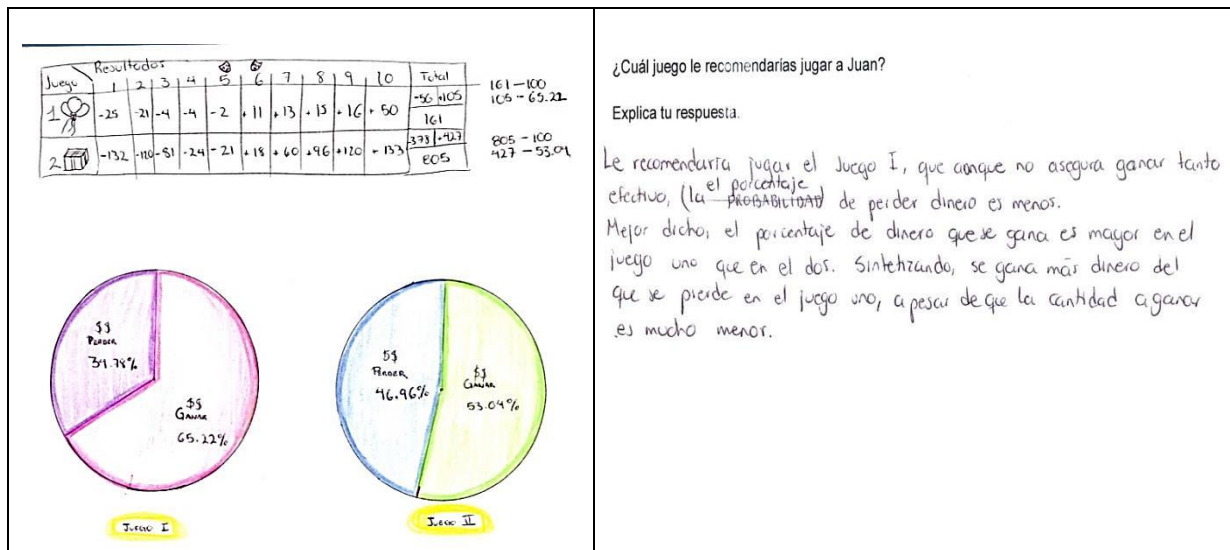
| Juego | 1 | 2 | 3 | 4 | 5 | 6 | 7 | 8 | 9 | 10 | Total |
|---|---|---|---|---|---|---|---|---|---|---|---|
| 1 | -25 | -21 | -4 | -4 | -2 | +11 | +13 | +15 | +16 | +50 | -56 +105 / 161 |
| 2 | -132 | -110 | -81 | -24 | -21 | +18 | +60 | +96 | +120 | +133 | 378 +427 / 805 |

Resultados

161 — 100
105 — 65.22

805 — 100
427 — 53.04

$$
Perder
34.78%

$$
Ganar
65.22%

Juego I

$$
Perder
46.96%

$$
Ganar
53.04%

Juego II

¿Cuál juego le recomendarías jugar a Juan?

Explica tu respuesta.

Le recomendaría jugar el Juego I, que aunque no asegura ganar tanto efectivo, (la ~~PROBABILIDAD~~ el porcentaje de perder dinero es menos.
Mejor dicho, el porcentaje de dinero que se gana es mayor en el juego uno que en el dos. Sintetizando, se gana más dinero del que se pierde en el juego uno, a pesar de que la cantidad a ganar es mucho menor.